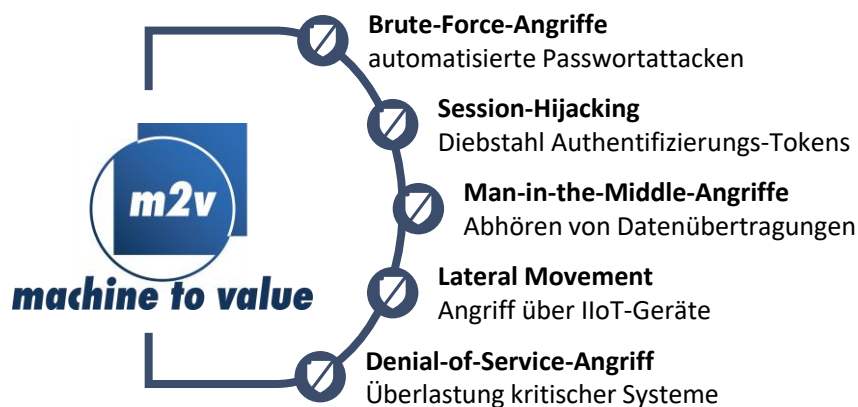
m2v
machine to value

**Brute-Force-Angriffe**
automatisierte Passwortattacken

**Session-Hijacking**
Diebstahl Authentifizierungs-Tokens

**Man-in-the-Middle-Angriffe**
Abhören von Datenübertragungen

**Lateral Movement**
Angriff über IIoT-Geräte

**Denial-of-Service-Angriff**
Überlastung kritischer Systeme